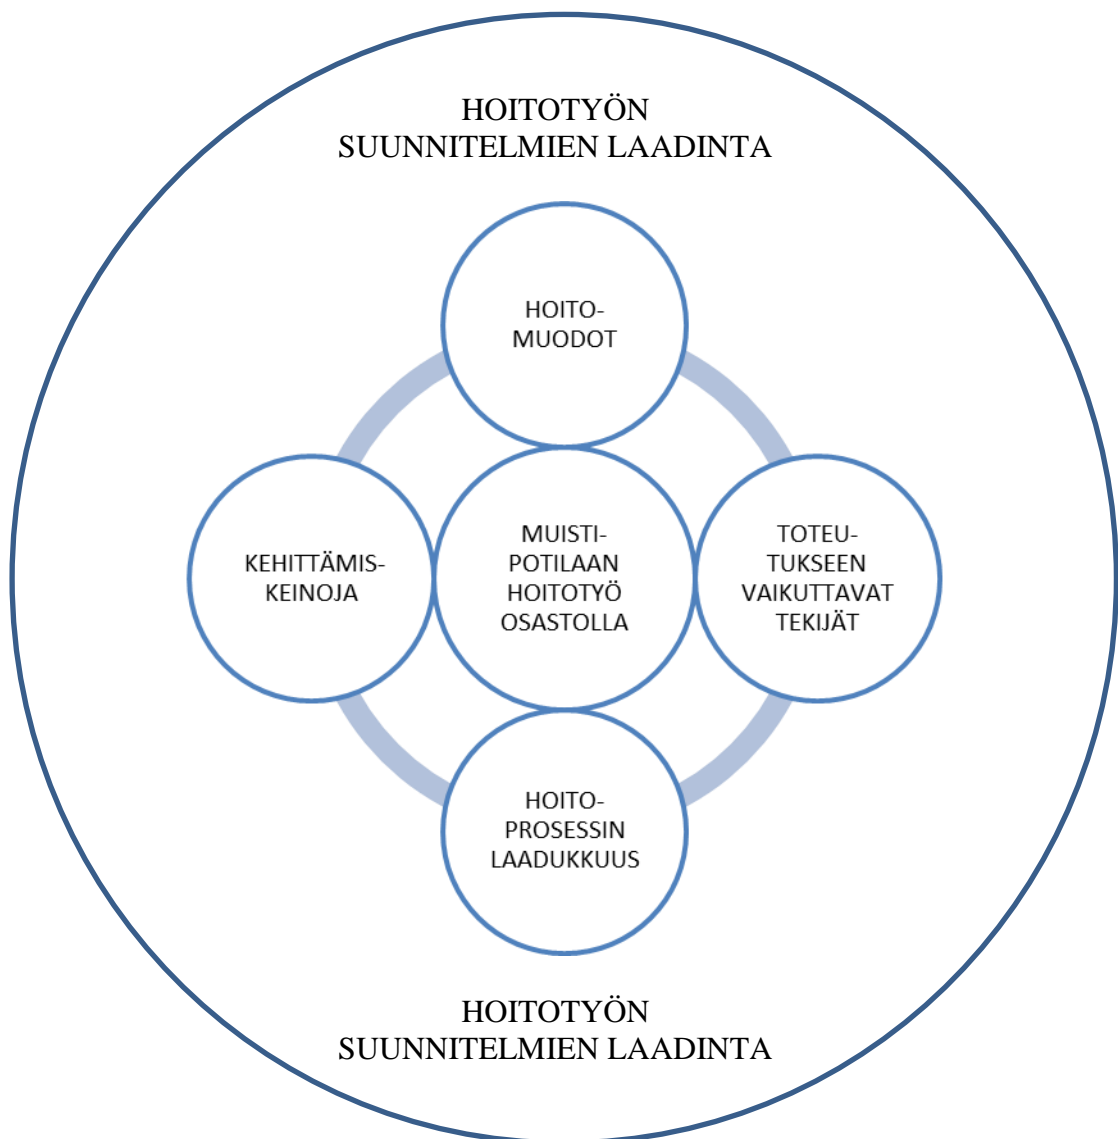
HOITOTYÖN
SUUNNITELMIEN LAADINTA

HOITO-
MUODOT

KEHITTÄMIS-
KEINOJA

MUISTI-
POTILAAN
HOITOTYÖ
OSASTOLLA

TOTEU-
TUKSEEN
VAIKUTTAVAT
TEKIJÄT

HOITO-
PROSESSIN
LAADUKKUUS

HOITOTYÖN
SUUNNITELMIEN LAADINTA